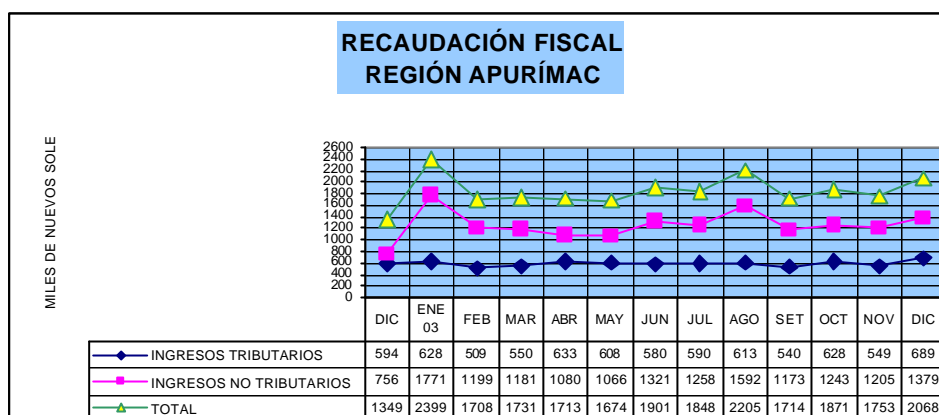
RECAUDACIÓN FISCAL
REGIÓN APURÍMAC

MILES DE NUEVOS SOLE

2600
2400
2200
2000
1800
1600
1400
1200
1000
800
600
400
200
0

| | DIC | ENE 03 | FEB | MAR | ABR | MAY | JUN | JUL | AGO | SET | OCT | NOV | DIC |
|---|---|---|---|---|---|---|---|---|---|---|---|---|---|
| INGRESOS TRIBUTARIOS | 594 | 628 | 509 | 550 | 633 | 608 | 580 | 590 | 613 | 540 | 628 | 549 | 689 |
| INGRESOS NO TRIBUTARIOS | 756 | 1771 | 1199 | 1181 | 1080 | 1066 | 1321 | 1258 | 1592 | 1173 | 1243 | 1205 | 1379 |
| TOTAL | 1349 | 2399 | 1708 | 1731 | 1713 | 1674 | 1901 | 1848 | 2205 | 1714 | 1871 | 1753 | 2068 |